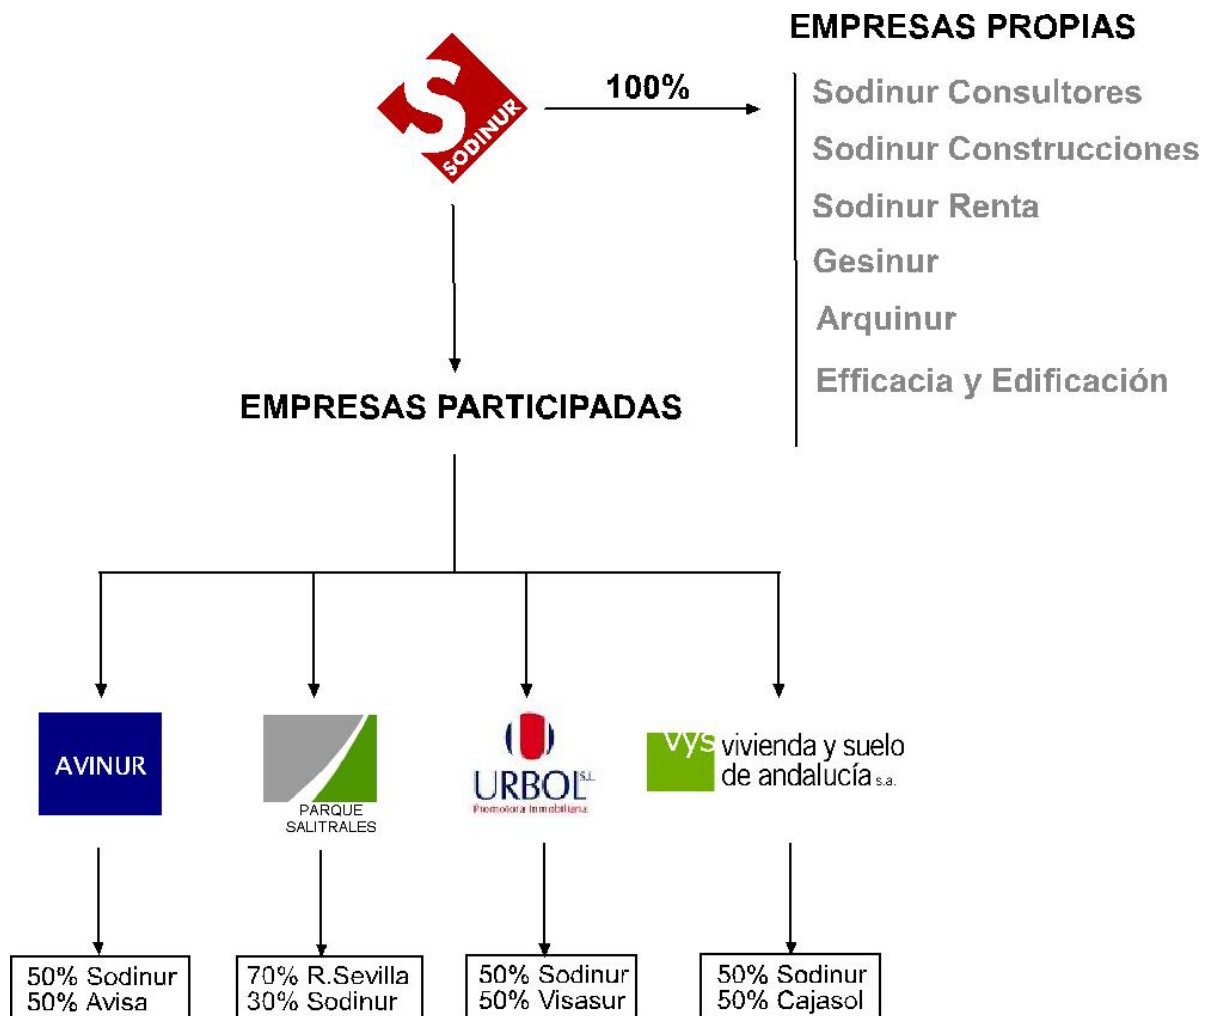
S SODINUR

100%

EMPRESAS PROPIAS

Sodinur Consultores
Sodinur Construcciones
Sodinur Renta
Gesinur
Arquinur
Efficacia y Edificación

EMPRESAS PARTICIPADAS

AVINUR

PARQUE SALITRALES

URBOL S.L.
Promotora Inmobiliaria

vys vivienda y suelo de andalucía s.a.

50% Sodinur
50% Avisa

70% R.Sevilla
30% Sodinur

50% Sodinur
50% Visasur

50% Sodinur
50% Cajasol